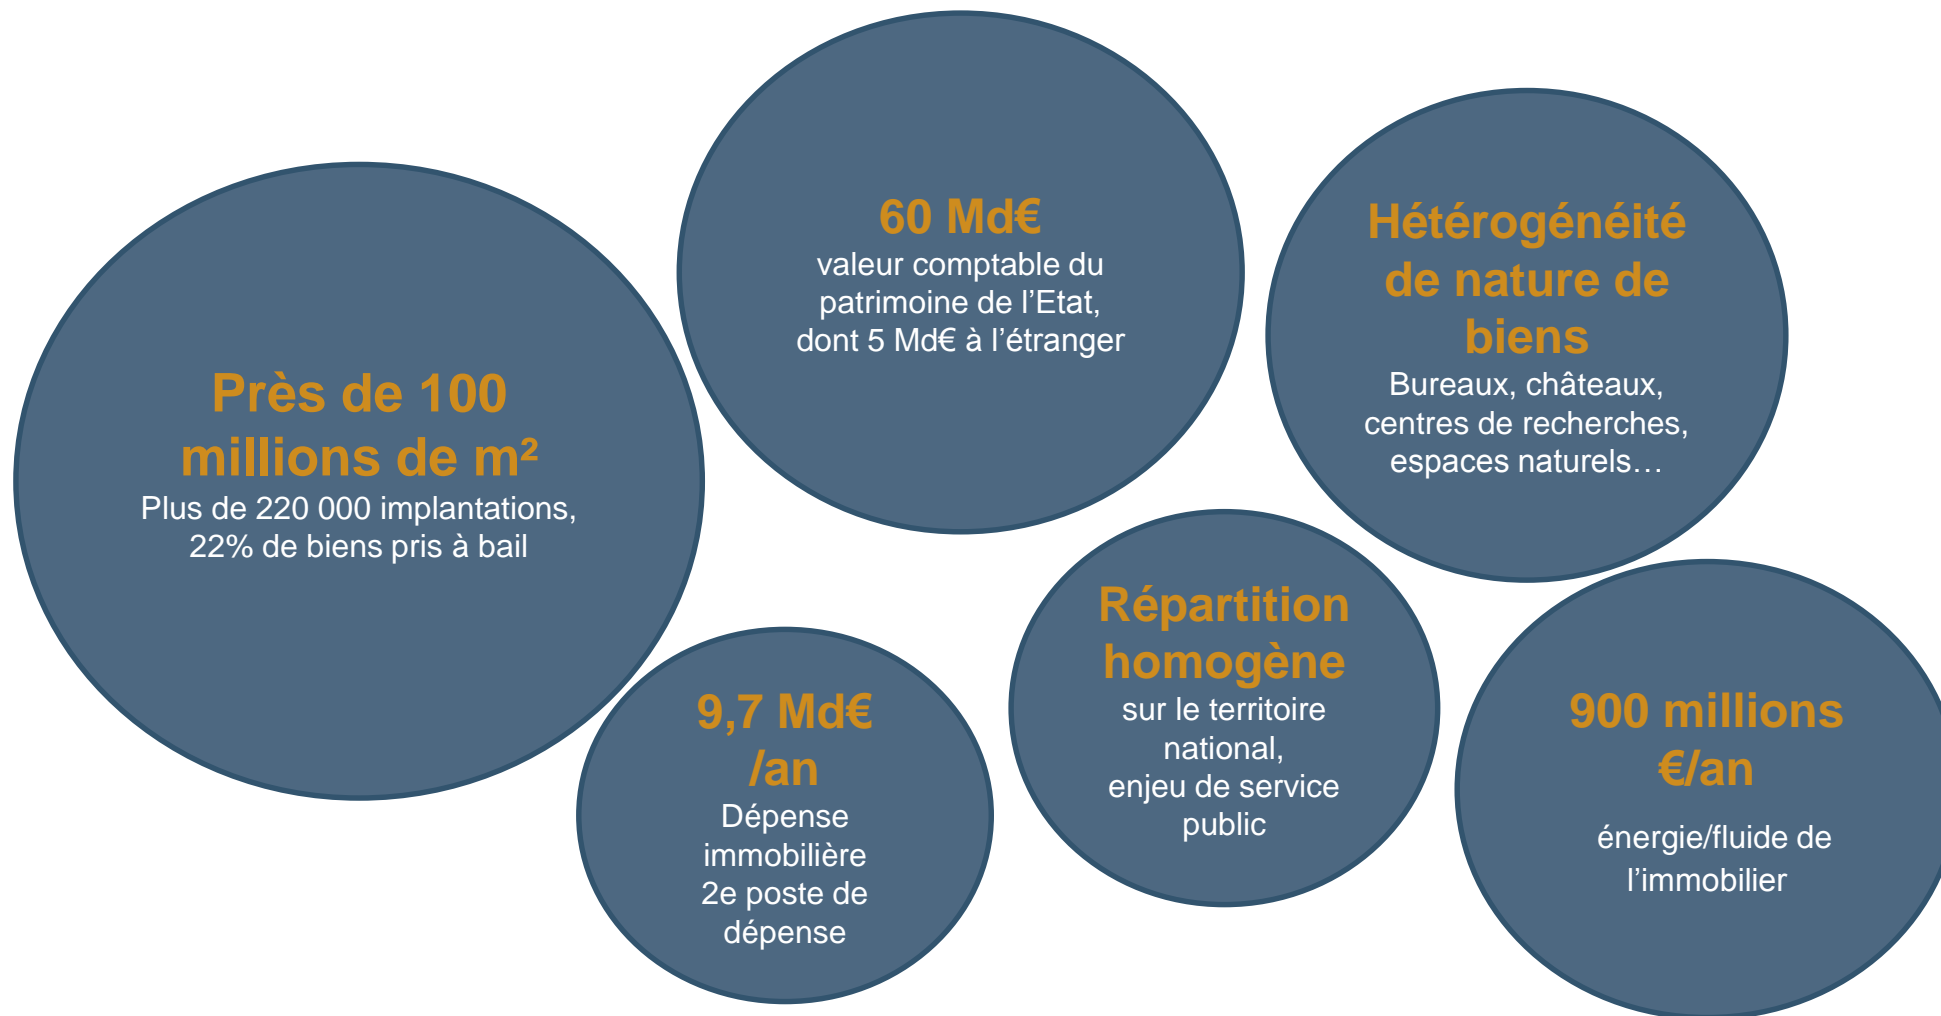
Près de 100 millions de m²
Plus de 220 000 implantations, 22% de biens pris à bail

60 Md€
valeur comptable du patrimoine de l'Etat, dont 5 Md€ à l'étranger

Hétérogénéité de nature de biens
Bureaux, châteaux, centres de recherches, espaces naturels…

9,7 Md€ /an
Dépense immobilière 2e poste de dépense

Répartition homogène
sur le territoire national, enjeu de service public

900 millions €/an
énergie/fluide de l'immobilier